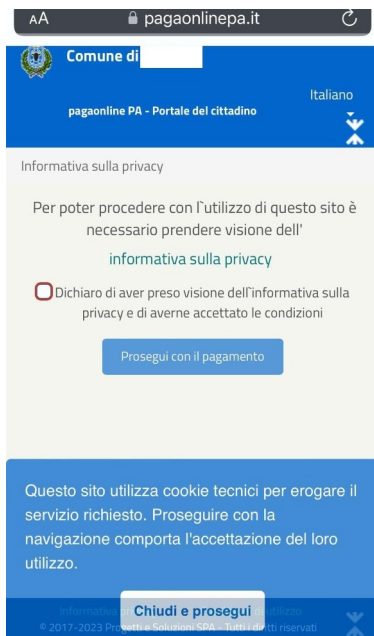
AA pagaonlinepa.it

Comune di

Italiano

pagaonline PA - Portale del cittadino

Informativa sulla privacy

Per poter procedere con l`utilizzo di questo sito è necessario prendere visione dell'

informativa sulla privacy

Dichiaro di aver preso visione dell`informativa sulla privacy e di averne accettato le condizioni

Prosegui con il pagamento

Questo sito utilizza cookie tecnici per erogare il servizio richiesto. Proseguire con la navigazione comporta l'accettazione del loro utilizzo.

Chiudi e prosegui

Informativa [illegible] utilizzo
© 2017-2023 Progetti e Soluzioni SPA - Tutti i diritti riservati